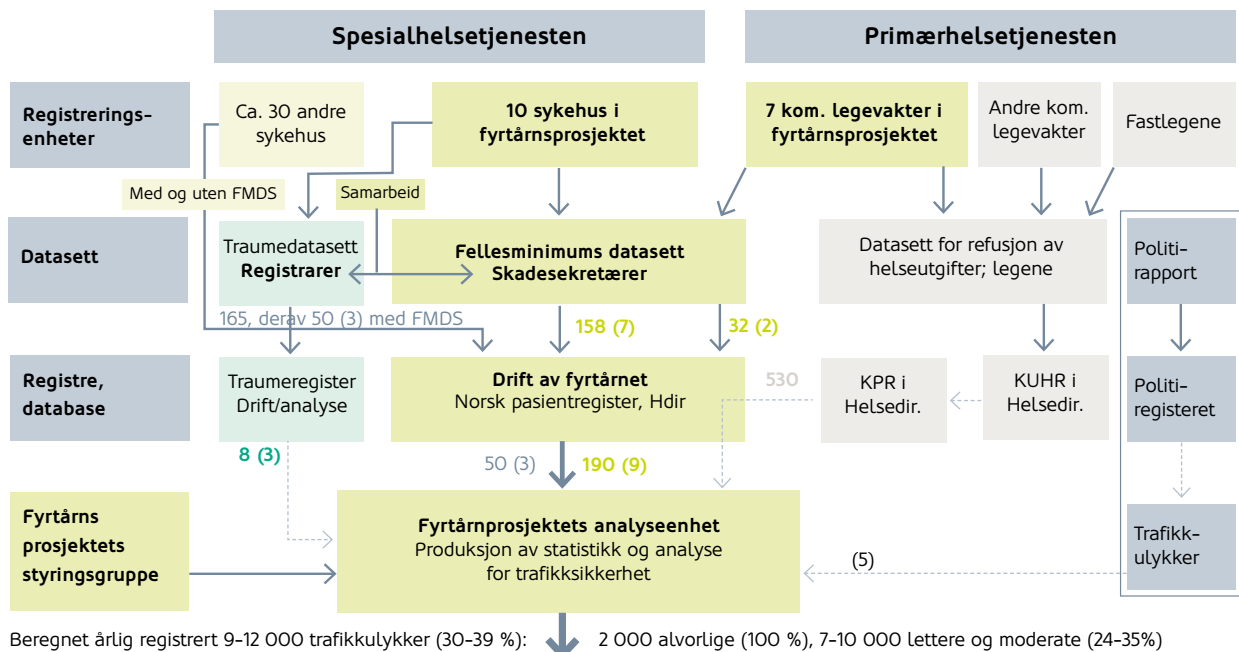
Spesialhelsetjenesten

Primærhelsetjenesten

Registreringsenheter

Ca. 30 andre sykehus

10 sykehus i fyrtårnsprosjektet

7 kom. legevakter i fyrtårnsprosjektet

Andre kom. legevakter

Fastlegene

Med og uten FMDS

Samarbeid

Datasett

Traumedatasett
Registrarer

Fellesminimums datasett
Skadesekretærer

Datasett for refusjon av helseutgifter; legene

Politirapport

165, derav 50 (3) med FMDS

158 (7)

32 (2)

Registre, database

Traumeregister
Drift/analyse

Drift av fyrtårnet
Norsk pasientregister, Hdir

530

KPR i Helsedir.

KUHR i Helsedir.

Politiregisteret

8 (3)

50 (3)

190 (9)

Fyrtårns prosjektets styringsgruppe

Fyrtårnprosjektets analyseenhet
Produksjon av statistikk og analyse for trafikksikkerhet

(5)

Trafikkulykker

Beregnet årlig registrert 9-12 000 trafikkulykker (30-39 %): 2 000 alvorlige (100 %), 7-10 000 lettere og moderate (24-35%)